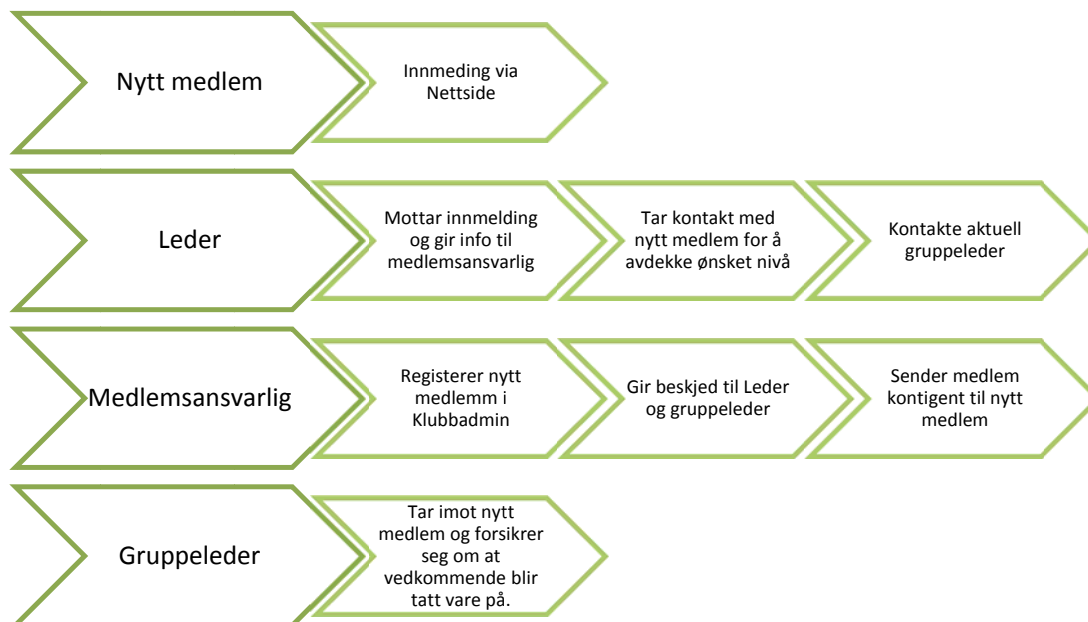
Nytt medlem

Innmeding via Nettside

Leder

Mottar innmelding og gir info til medlemsansvarlig

Tar kontakt med nytt medlem for å avdekke ønsket nivå

Kontakte aktuell gruppeleder

Medlemsansvarlig

Registerer nytt medlemm i Klubbadmin

Gir beskjed til Leder og gruppeleder

Sender medlem kontigent til nytt medlem

Gruppeleder

Tar imot nytt medlem og forsikrer seg om at vedkommende blir tatt vare på.